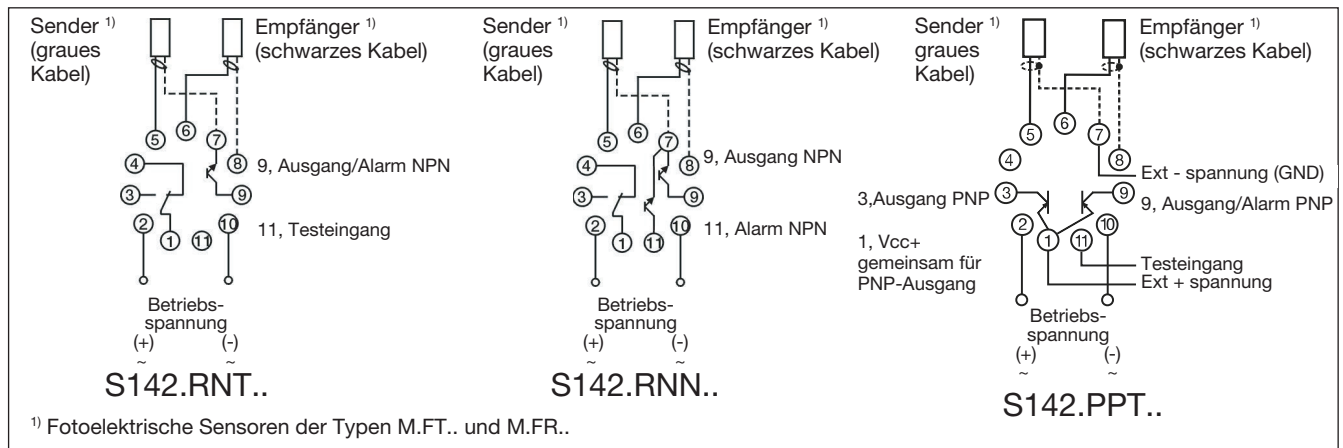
Sender $^{1)}$ (graues Kabel)

Empfänger $^{1)}$ (schwarzes Kabel)

5 6 7 8

4

9, Ausgang/Alarm NPN

3 9

2 1 11 10

11, Testeingang

Betriebs-spannung

(+) (-)

~ ~

S142.RNT..

Sender $^{1)}$ (graues Kabel)

Empfänger $^{1)}$ (schwarzes Kabel)

5 6 7 8

4

9, Ausgang NPN

3 9

2 1 11 10

11, Alarm NPN

Betriebs-spannung

(+) (-)

~ ~

S142.RNN..

Sender $^{1)}$ graues Kabel

Empfänger $^{1)}$ (schwarzes Kabel)

5 6 7 8

4

Ext - spannung (GND)

3,Ausgang PNP 3

9 9, Ausgang/Alarm PNP

2 1 11 10

1, Vcc+ gemeinsam für PNP-Ausgang

Testeingang

Ext + spannung

Betriebs-spannung

(+) (-)

~ ~

S142.PPT..

$^{1)}$ Fotoelektrische Sensoren der Typen M.FT.. und M.FR..